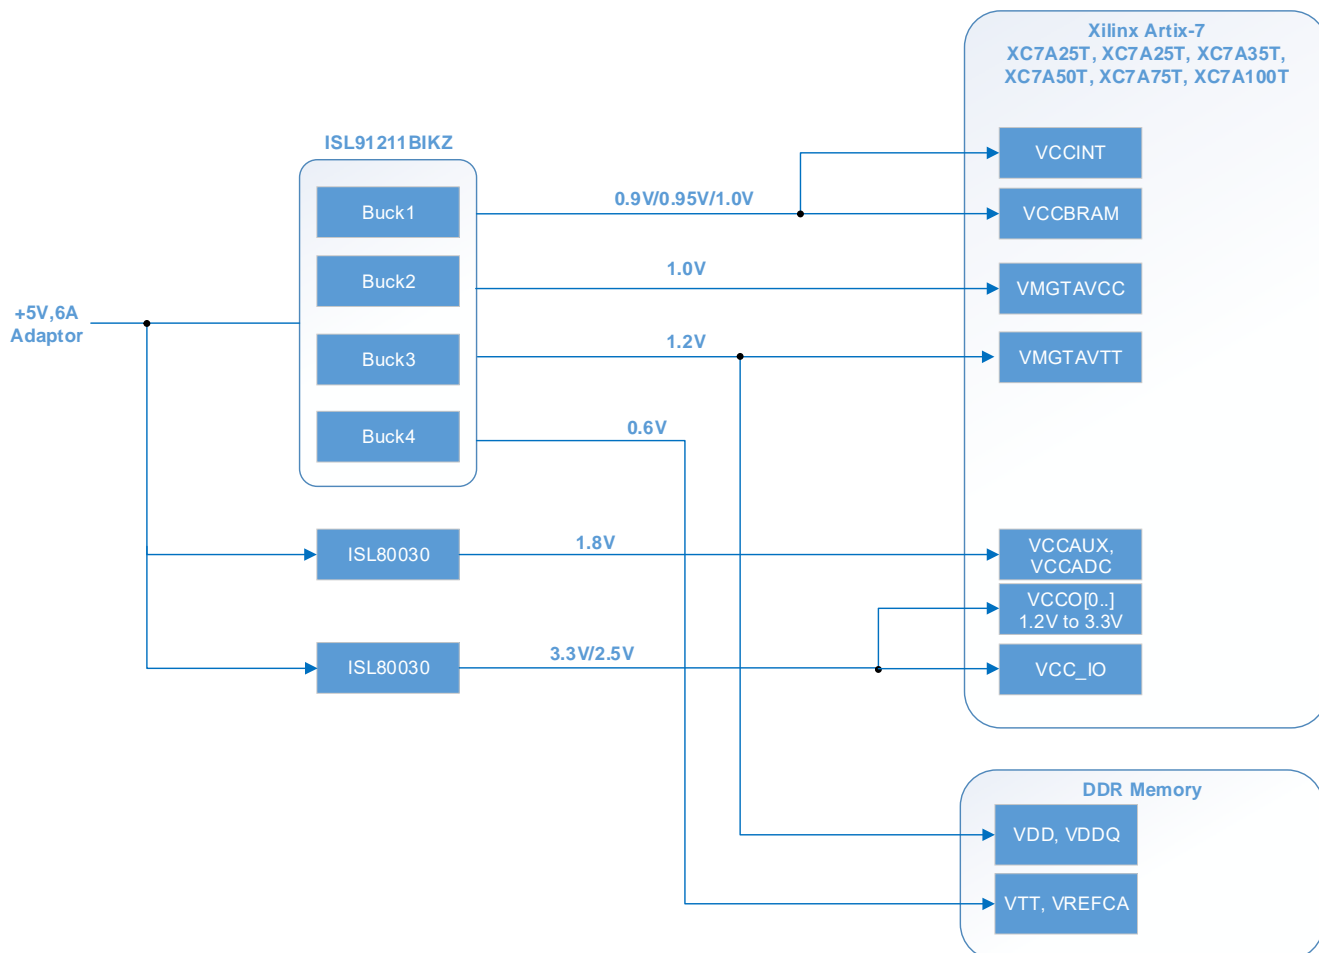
Xilinx Artix-7
XC7A25T, XC7A25T, XC7A35T,
XC7A50T, XC7A75T, XC7A100T

ISL91211BIKZ

Buck1

Buck2

Buck3

Buck4

+5V,6A
Adaptor

0.9V/0.95V/1.0V

1.0V

1.2V

0.6V

VCCINT

VCCBRAM

VMGTAVCC

VMGTAVTT

ISL80030

1.8V

VCCAUX,
VCCADC

VCCO[0..]
1.2V to 3.3V

ISL80030

3.3V/2.5V

VCC_IO

DDR Memory

VDD, VDDQ

VTT, VREFCA